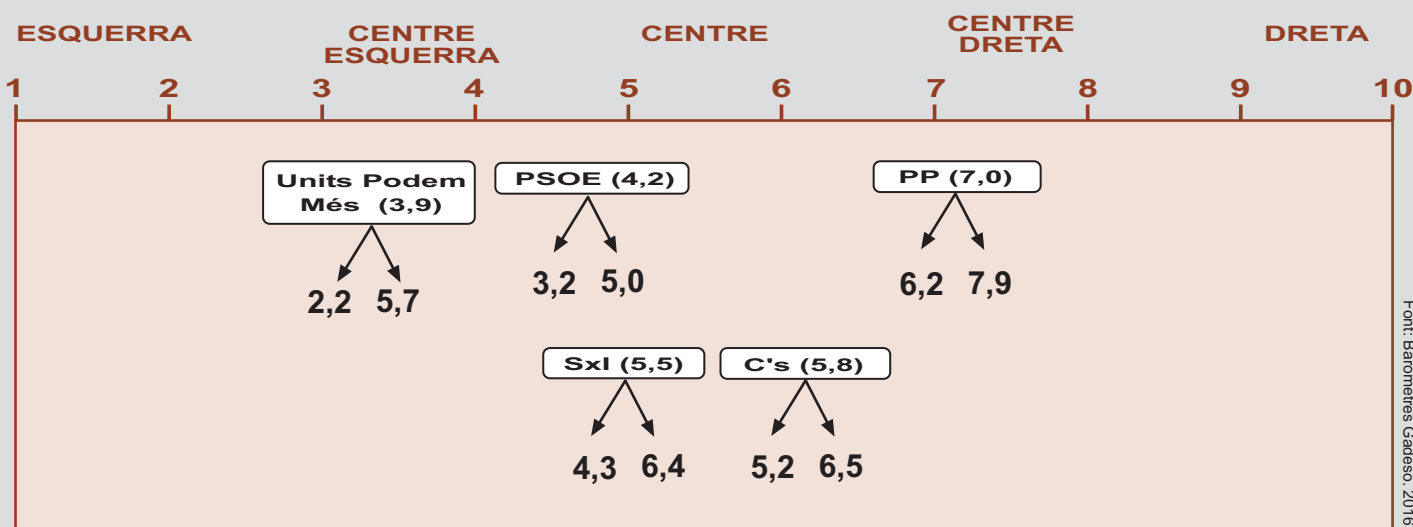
ESQUERRA

CENTRE ESQUERRA

CENTRE

CENTRE DRETA

DRETA

1 2 3 4 5 6 7 8 9 10

Units Podem Més (3,9)

2,2 5,7

PSOE (4,2)

3,2 5,0

PP (7,0)

6,2 7,9

SxI (5,5)

4,3 6,4

C's (5,8)

5,2 6,5

Font: Baròmetres Gadeso. 2016